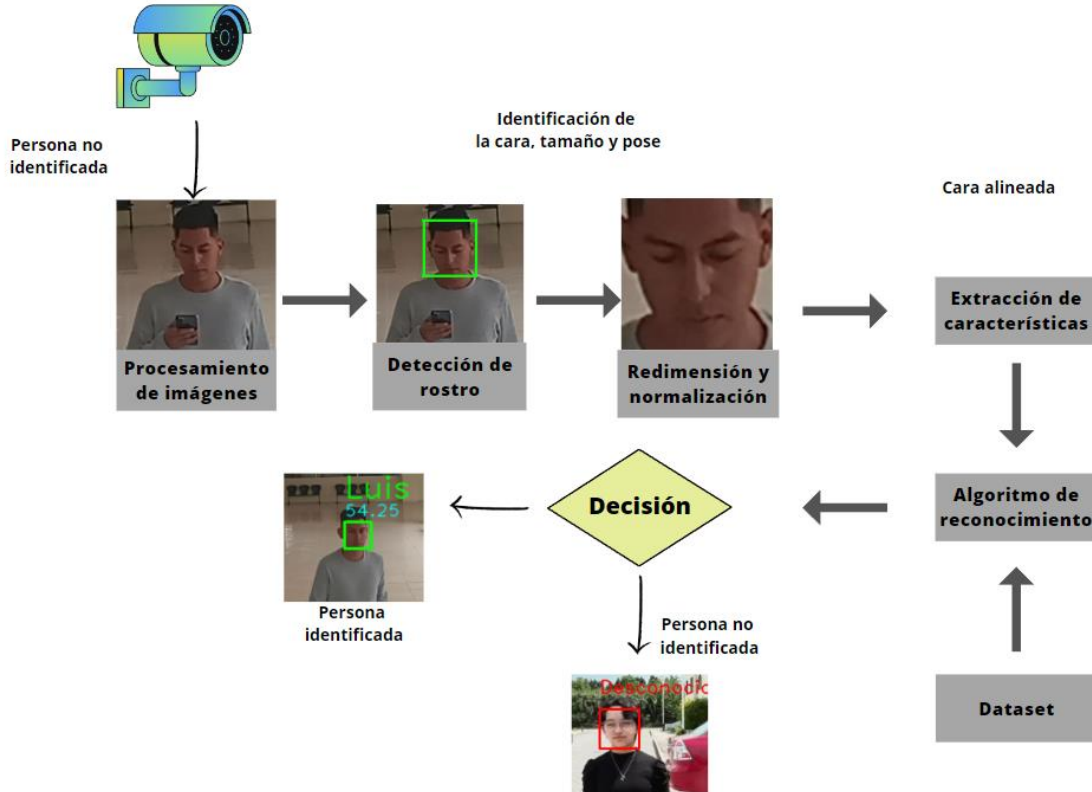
Persona no identificada

Identificación de la cara, tamaño y pose

Cara alineada

Procesamiento de imágenes

Detección de rostro

Redimensión y normalización

Extracción de características

Luis
54.25

Decisión

Algoritmo de reconocimiento

Persona identificada

Persona no identificada

Desconocid

Dataset